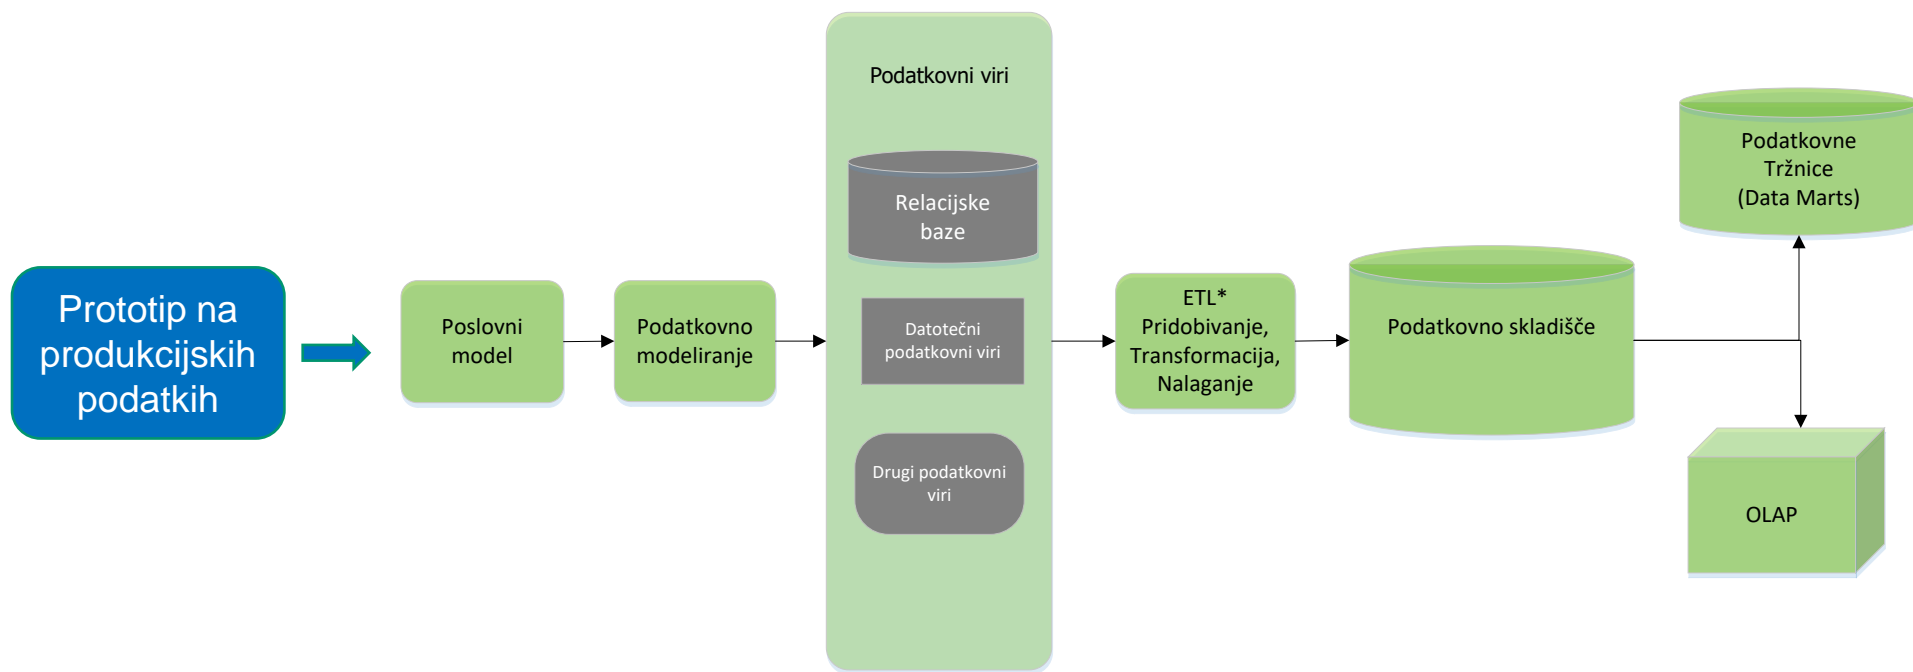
Prototip na produkcijskih podatkih

Poslovni model

Podatkovno modeliranje

Podatkovni viri

Relacijske baze

Datotečni podatkovni viri

Drugi podatkovni viri

ETL* Pridobivanje, Transformacija, Nalaganje

Podatkovno skladišče

Podatkovne Tržnice (Data Marts)

OLAP